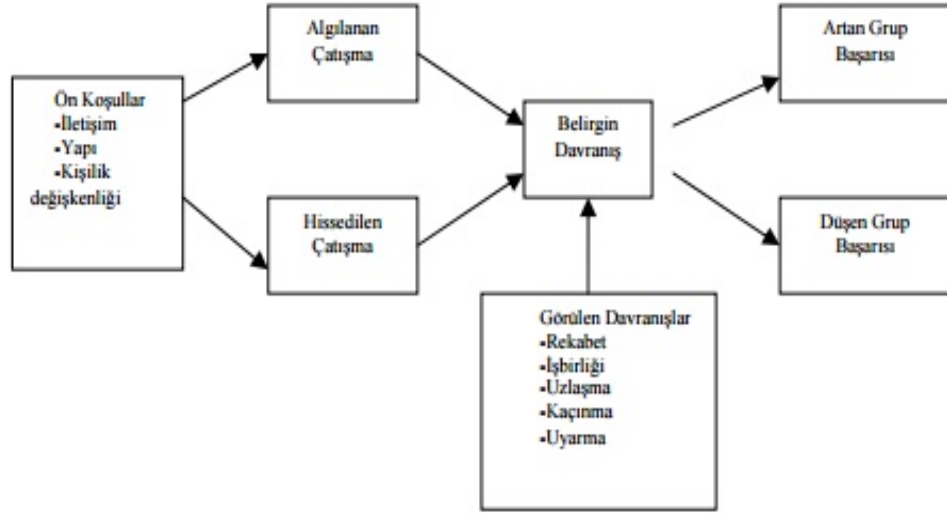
Ön Koşullar
-İletişim
-Yapı
-Kişilik değişkenliği

Algılanan Çatışma

Hissedilen Çatışma

Belirgin Davranış

Görülen Davranışlar
-Rekabet
-İşbirliği
-Uzlaşma
-Kaçınma
-Uyarma

Artan Grup Başarısı

Düşen Grup Başarısı